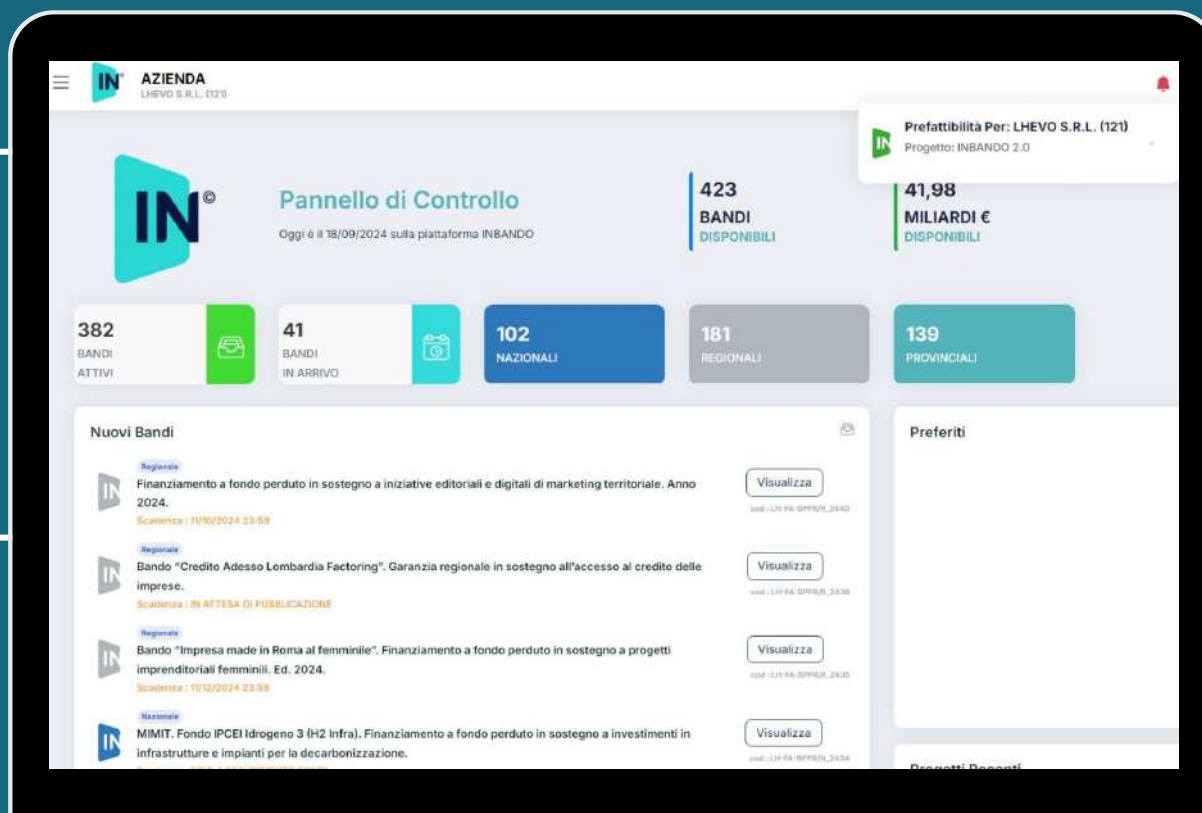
AZIENDA
LHEVO S.R.L. (121)

Prefattibilità Per: LHEVO S.R.L. (121)
Progetto: INBANDO 2.0

IN©

Pannello di Controllo
Oggi è il 18/09/2024 sulla piattaforma INBANDO

423
BANDI
DISPONIBILI

41,98
MILIARDI €
DISPONIBILI

382
BANDI
ATTIVI

41
BANDI
IN ARRIVO

102
NAZIONALI

181
REGIONALI

139
PROVINCIALI

Nuovi Bandi

Regionale
Finanziamento a fondo perduto in sostegno a iniziative editoriali e digitali di marketing territoriale. Anno 2024.
Scadenza : 11/10/2024 23:59
Visualizza
cod : LH-FA-SPPR/R_2440

Regionale
Bando "Credito Adesso Lombardia Factoring". Garanzia regionale in sostegno all'accesso al credito delle imprese.
Scadenza : IN ATTESA DI PUBBLICAZIONE
Visualizza
cod : LH-FA-SPPR/R_2436

Regionale
Bando "Impresa made in Roma al femminile". Finanziamento a fondo perduto in sostegno a progetti imprenditoriali femminili. Ed. 2024.
Scadenza : 11/12/2024 23:59
Visualizza
cod : LH-FA-SPPR/R_2435

Nazionale
MIMIT. Fondo IPCEI Idrogeno 3 (H2 Infra). Finanziamento a fondo perduto in sostegno a investimenti in infrastrutture e impianti per la decarbonizzazione.
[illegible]
Visualizza
cod : LH-FA-SPPR/N_2434

Preferiti

Progetti Recenti